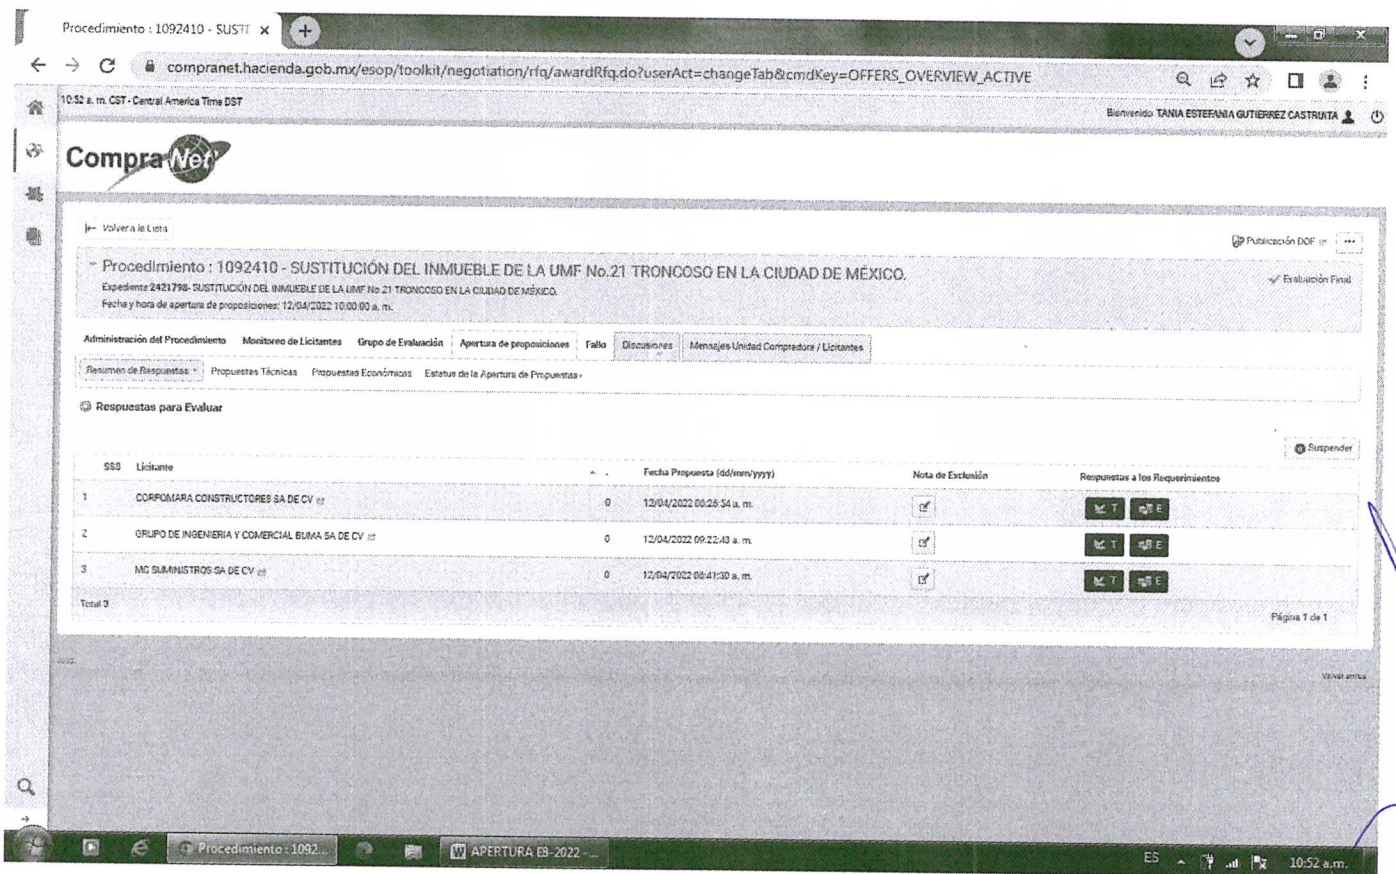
Procedimiento : 1092410 - SUSTI ×

compranet.hacienda.gob.mx/esop/toolkit/negotiation/rfq/awardRfq.do?userAct=changeTab&cmdKey=OFFERS_OVERVIEW_ACTIVE

10:52 a. m. CST - Central America Time DST

Bienvenido TANIA ESTEFANIA GUTIERREZ CASTRILTA

CompraNet

Volver a la Lista

Publicación DOF

Procedimiento : 1092410 - SUSTITUCIÓN DEL INMUEBLE DE LA UMF No.21 TRONCOSO EN LA CIUDAD DE MÉXICO.

Expediente 2421798- SUSTITUCIÓN DEL INMUEBLE DE LA UMF No.21 TRONCOSO EN LA CIUDAD DE MÉXICO.

Fecha y hora de apertura de proposiciones: 12/04/2022 10:00:00 a. m.

Evaluación Final

Administración del Procedimiento | Monitoreo de Licitantes | Grupo de Evaluación | Apertura de proposiciones | Fallo | Discusiones | Mensajes Unidad Compradora / Licitantes

Resumen de Respuestas | Propuestas Técnicas | Propuestas Económicas | Estatus de la Apertura de Propuestas

Respuestas para Evaluar

Suspender

| SSS | Licitante | | Fecha Propuesta (dd/mm/yyyy) | Nota de Exclusión | Respuestas a los Requerimientos |
|---|---|---|---|---|---|
| 1 | CORFOMARA CONSTRUCTORES SA DE CV | 0 | 12/04/2022 08:28:54 a. m. | | T E |
| 2 | GRUPO DE INGENIERIA Y COMERCIAL BUMA SA DE CV | 0 | 12/04/2022 09:22:43 a. m. | | T E |
| 3 | MC SUMINISTROS SA DE CV | 0 | 12/04/2022 08:41:30 a. m. | | T E |

Total 3

Página 1 de 1

Volver arriba

Procedimiento : 1092...

APERTURA E8-2022 -...

ES

10:52 a.m.